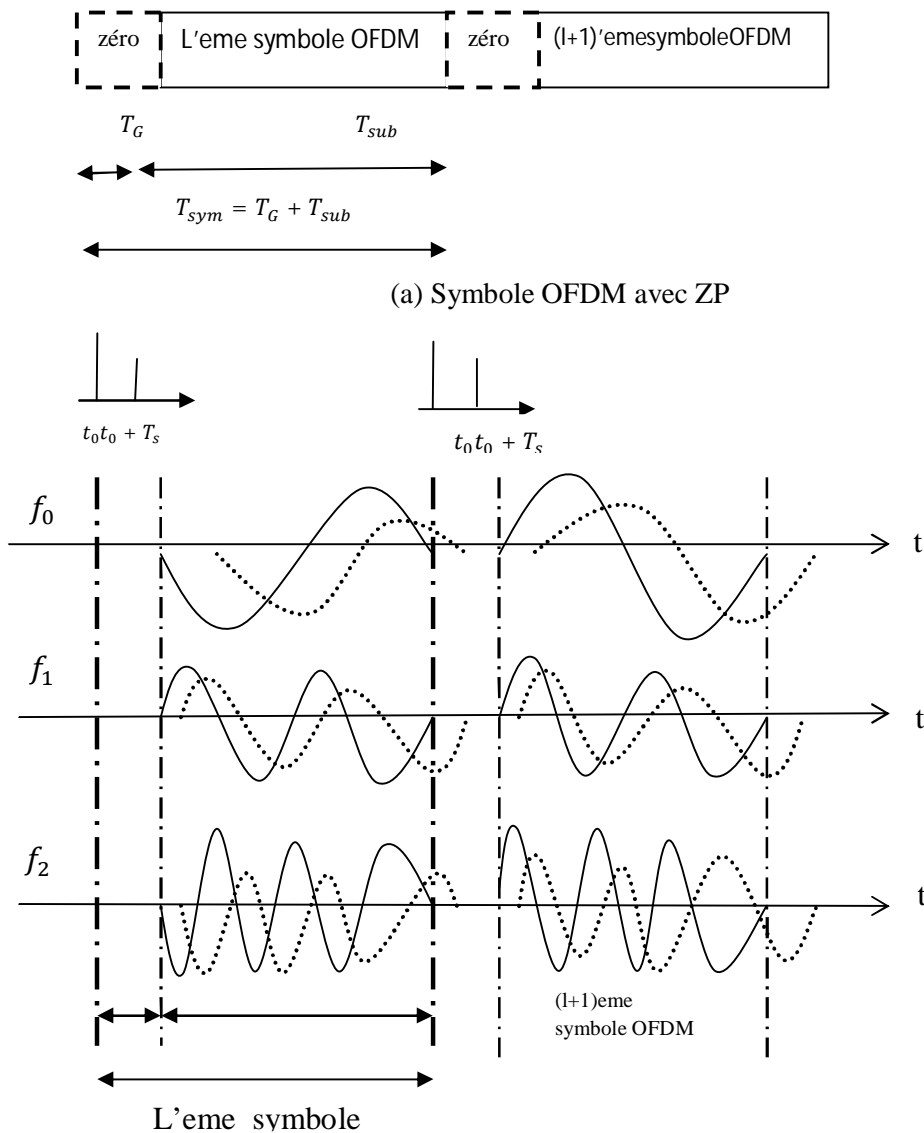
zéro

L'eme symbole OFDM

zéro

(l+1)'emesymboleOFDM

$T_G$

$T_{sub}$

$T_{sym} = T_G + T_{sub}$

(a) Symbole OFDM avec ZP

$t_0 t_0 + T_s$

$t_0 t_0 + T_s$

$f_0$

t

$f_1$

t

$f_2$

t

(l+1)eme symbole OFDM

L'eme symbole